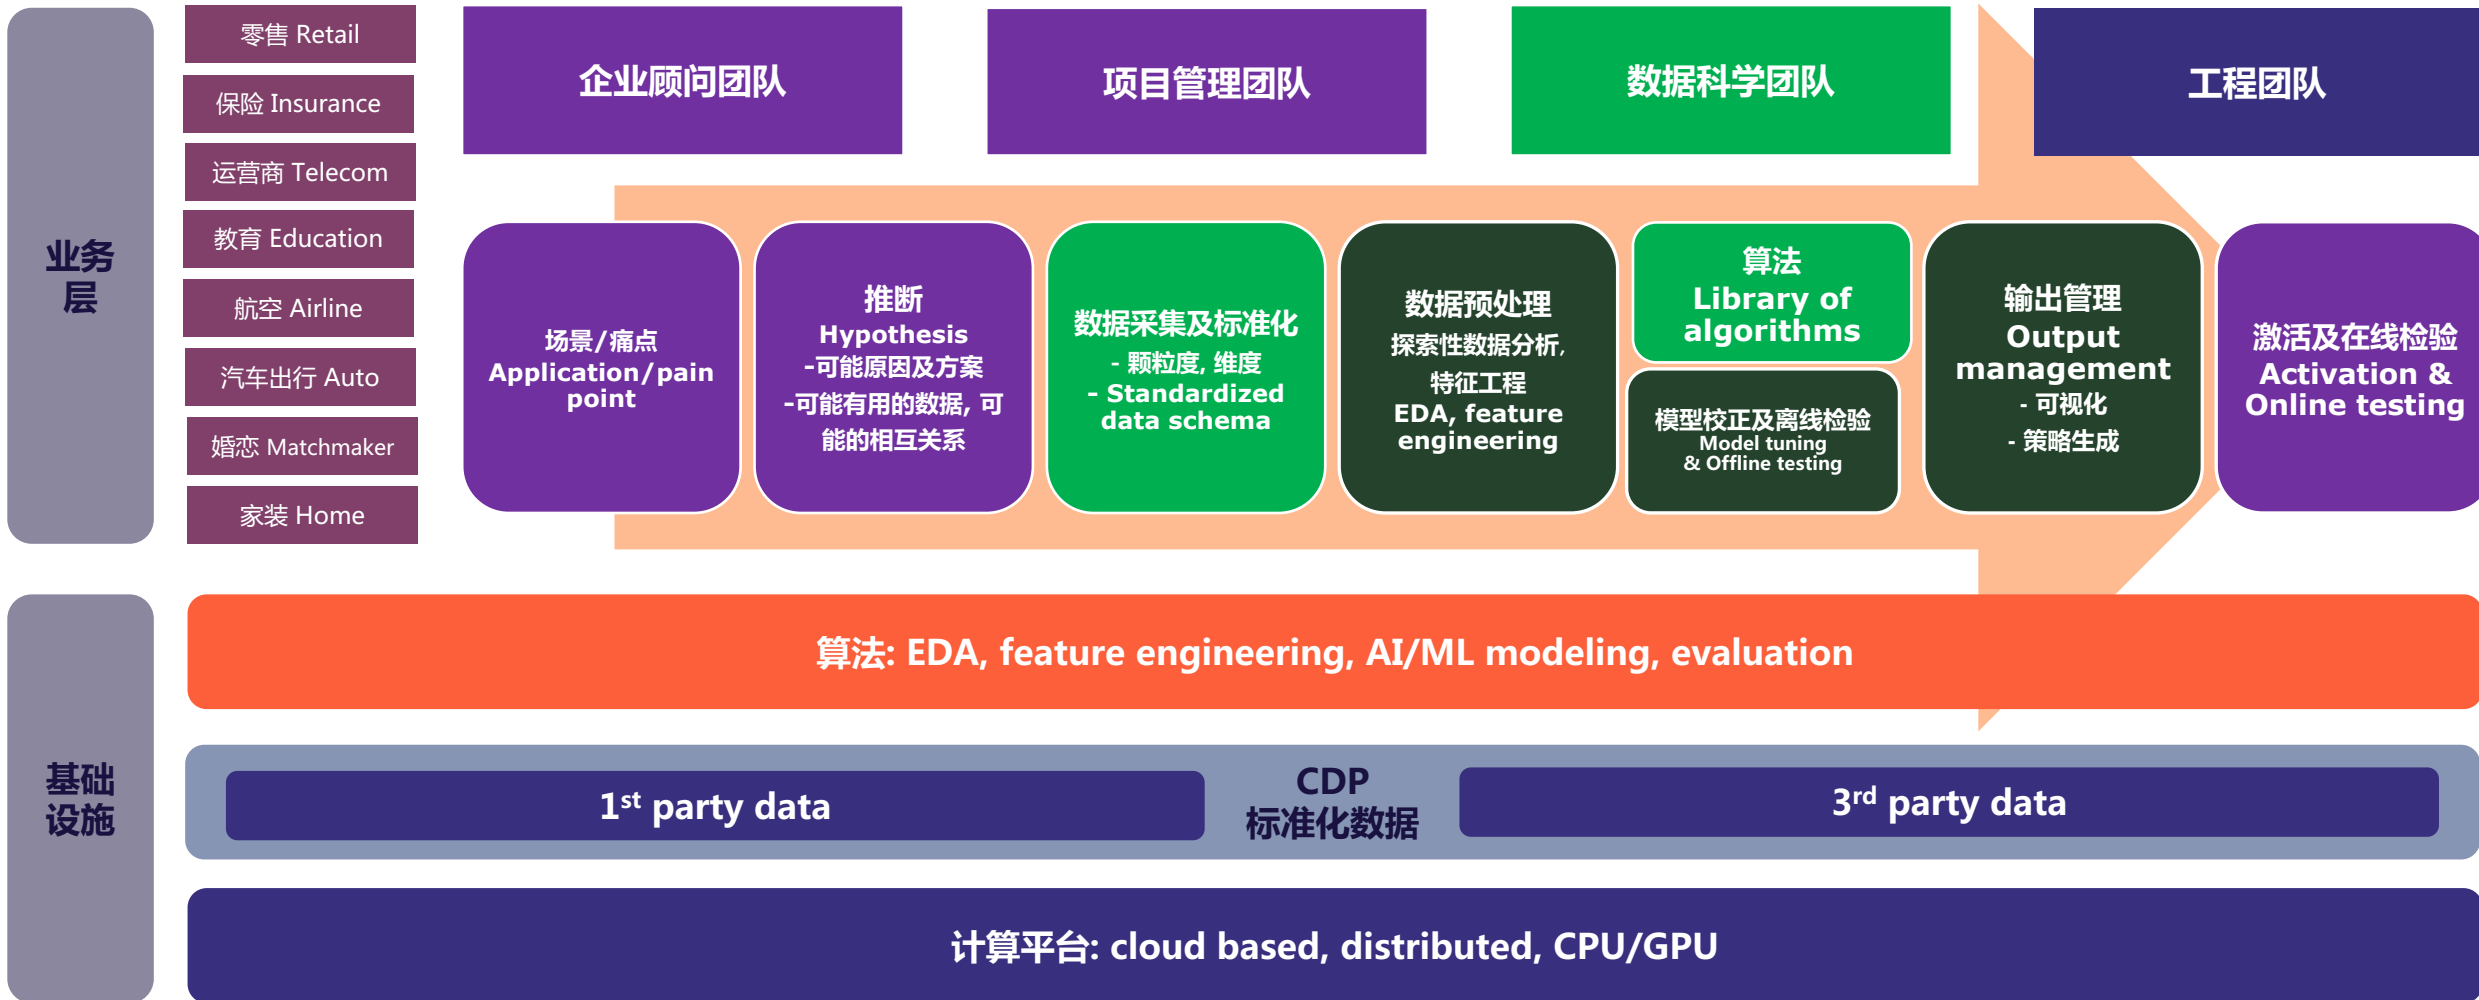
业务层

零售 Retail

保险 Insurance

运营商 Telecom

教育 Education

航空 Airline

汽车出行 Auto

婚恋 Matchmaker

家装 Home

企业顾问团队

项目管理团队

数据科学团队

工程团队

场景/痛点 Application/pain point

推断 Hypothesis -可能原因及方案 -可能有用的数据，可能的相互关系

数据采集及标准化 - 颗粒度，维度 - Standardized data schema

数据预处理 探索性数据分析，特征工程 EDA, feature engineering

算法 Library of algorithms

模型校正及离线检验 Model tuning & Offline testing

输出管理 Output management - 可视化 - 策略生成

激活及在线检验 Activation & Online testing

基础设施

算法: EDA, feature engineering, AI/ML modeling, evaluation

1$^{st}$ party data

CDP 标准化数据

3$^{rd}$ party data

计算平台: cloud based, distributed, CPU/GPU